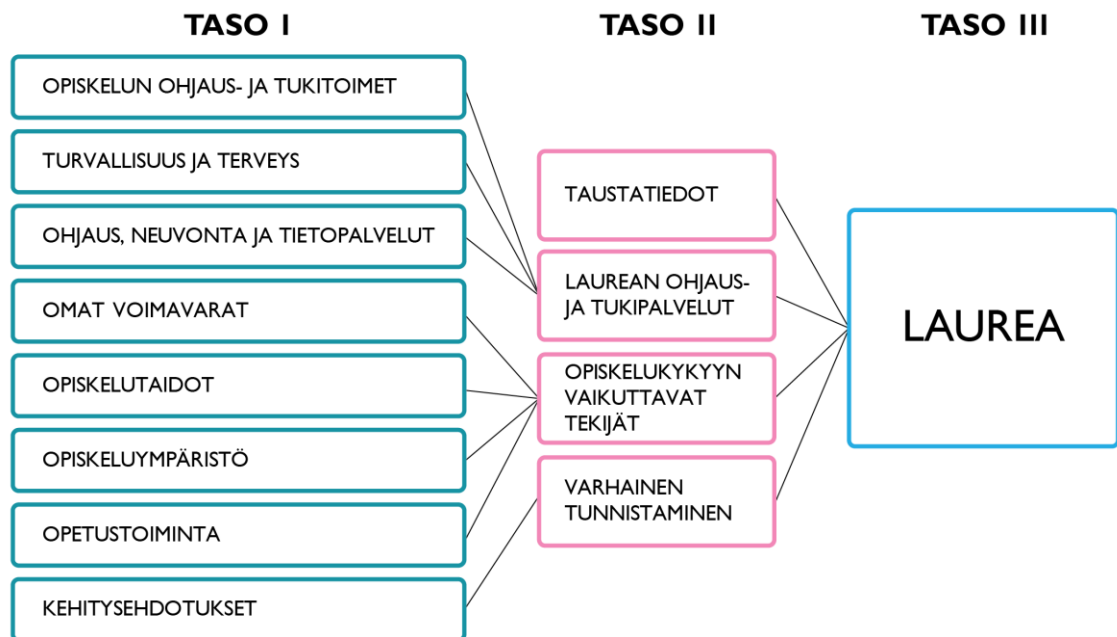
TASO I

TASO II

TASO III

OPISKELUN OHJAUS- JA TUKITOIMET

TURVALLISUUS JA TERVEYS

OHJAUS, NEUVONTA JA TIETOPALVELUT

OMAT VOIMAVARAT

OPISKELUTAIDOT

OPISKELUYMPÄRISTÖ

OPETUSTOIMINTA

KEHITYSEHDOTUKSET

TAUSTATIEDOT

LAUREAN OHJAUS- JA TUKIPALVELUT

OPISKELUKYKYYN VAIKUTTAVAT TEKIJÄT

VARHAINEN TUNNISTAMINEN

LAUREA